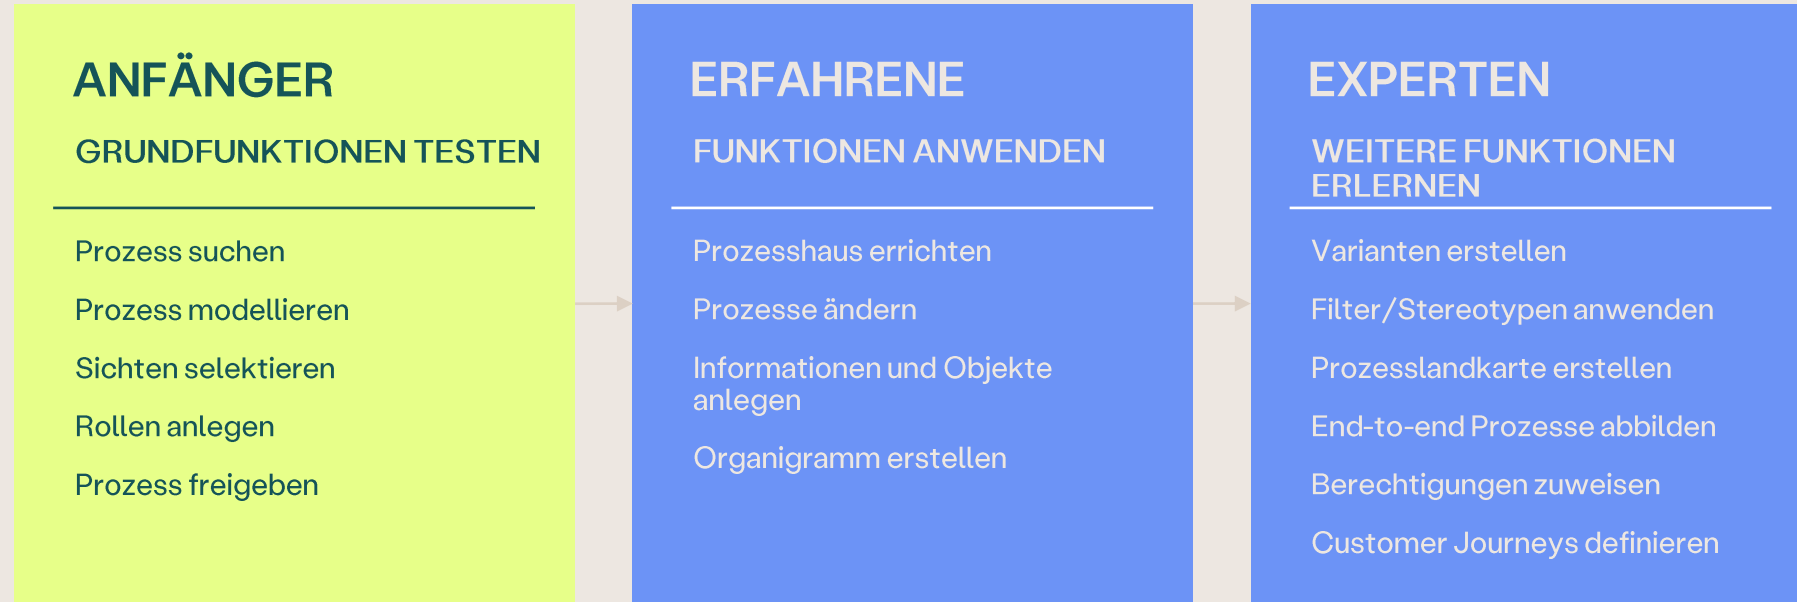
ANFÄNGER

GRUNDFUNKTIONEN TESTEN

Prozess suchen

Prozess modellieren

Sichten selektieren

Rollen anlegen

Prozess freigeben

ERFAHRENE

FUNKTIONEN ANWENDEN

Prozesshaus errichten

Prozesse ändern

Informationen und Objekte anlegen

Organigramm erstellen

EXPERTEN

WEITERE FUNKTIONEN ERLERNEN

Varianten erstellen

Filter/Stereotypen anwenden

Prozesslandkarte erstellen

End-to-end Prozesse abbilden

Berechtigungen zuweisen

Customer Journeys definieren